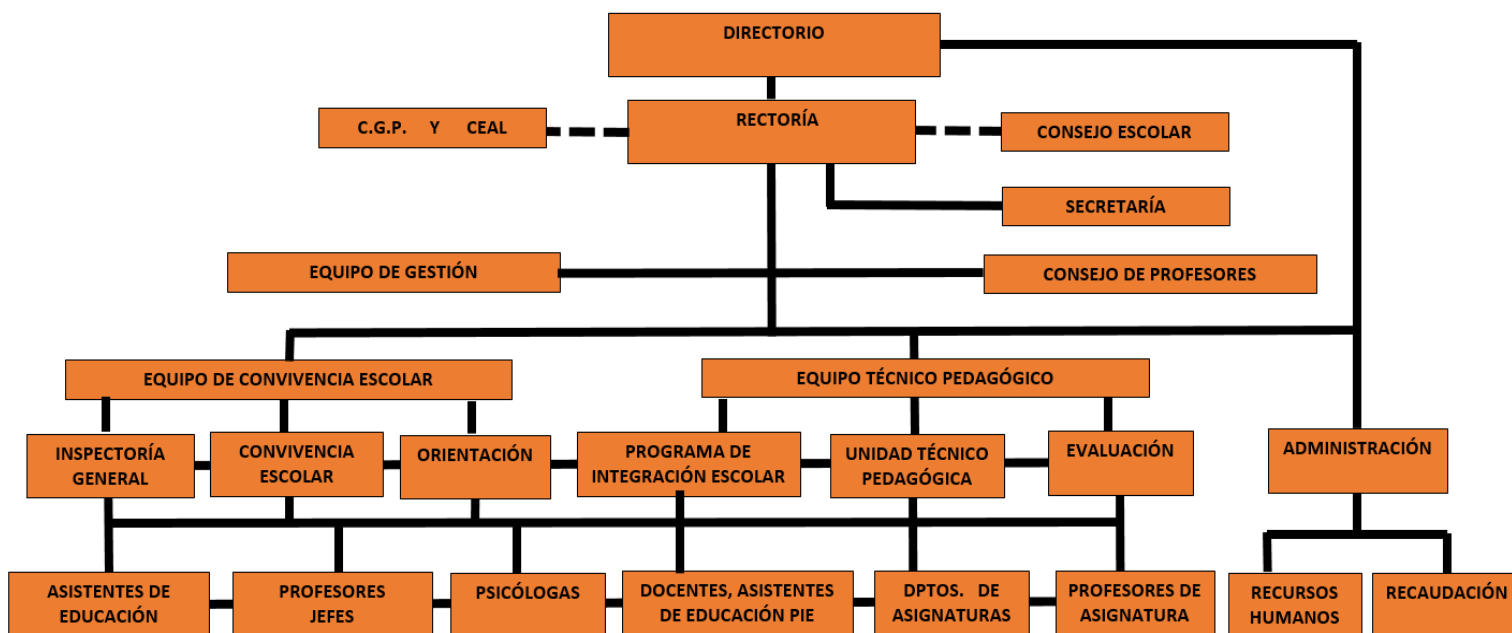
DIRECTORIO

C.G.P. Y CEAL

RECTORÍA

CONSEJO ESCOLAR

SECRETARÍA

EQUIPO DE GESTIÓN

CONSEJO DE PROFESORES

EQUIPO DE CONVIVENCIA ESCOLAR

EQUIPO TÉCNICO PEDAGÓGICO

INSPECTORÍA GENERAL

CONVIVENCIA ESCOLAR

ORIENTACIÓN

PROGRAMA DE INTEGRACIÓN ESCOLAR

UNIDAD TÉCNICO PEDAGÓGICA

EVALUACIÓN

ADMINISTRACIÓN

ASISTENTES DE EDUCACIÓN

PROFESORES JEFES

PSICÓLOGAS

DOCENTES, ASISTENTES DE EDUCACIÓN PIE

DPTOS. DE ASIGNATURAS

PROFESORES DE ASIGNATURA

RECURSOS HUMANOS

RECAUDACIÓN